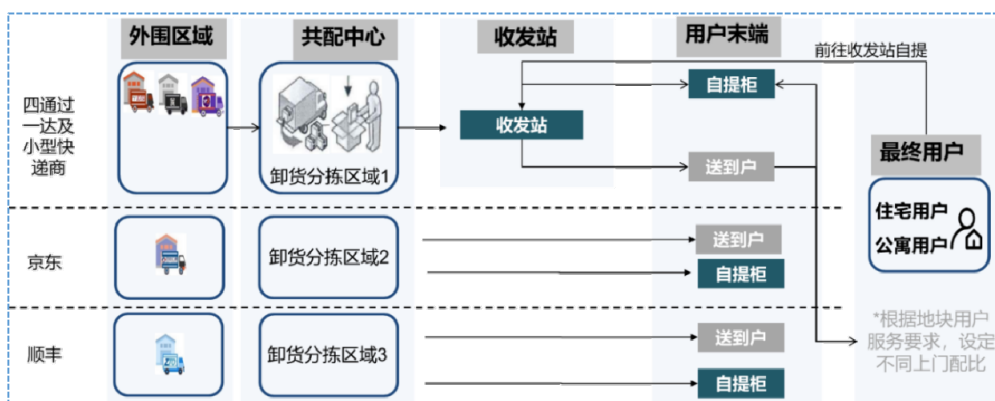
外围区域

共配中心

收发站

用户末端

前往收发站自提

四通过一达及小型快递商

卸货分拣区域1

收发站

自提柜

送到户

最终用户

住宅用户

公寓用户

京东

卸货分拣区域2

送到户

自提柜

顺丰

卸货分拣区域3

送到户

自提柜

*根据地块用户服务要求，设定不同上门配比